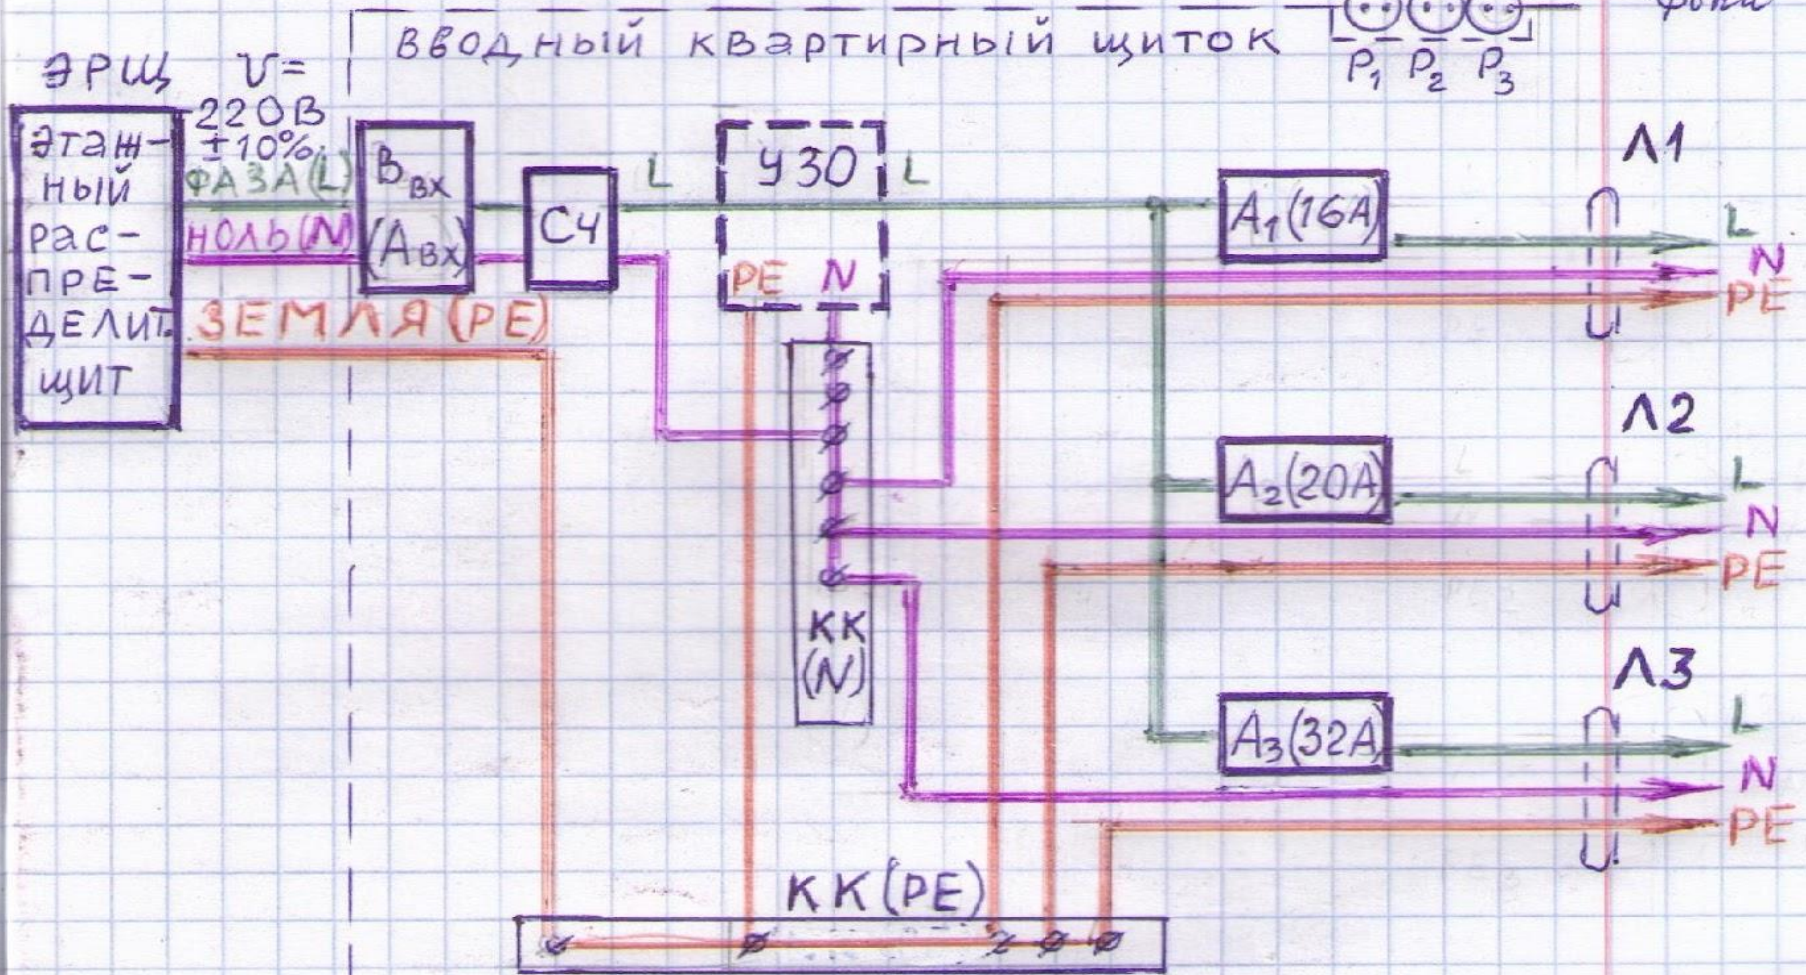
ЭРЩ $V=$ 220 В $\pm10\%$

вводный квартирный щиток

$P_1$ $P_2$ $P_3$

фон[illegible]

этажный распределит. щит

ФАЗА (L)

НОЛЬ (N)

ЗЕМЛЯ (PE)

$B_{вх}$ ($A_{вх}$)

СЧ

L

УЗО

L

PE N

КК (N)

$A_1$(16А)

$A_2$(20А)

$A_3$(32А)

Л1

L N PE

Л2

L N PE

Л3

L N PE

КК (PE)